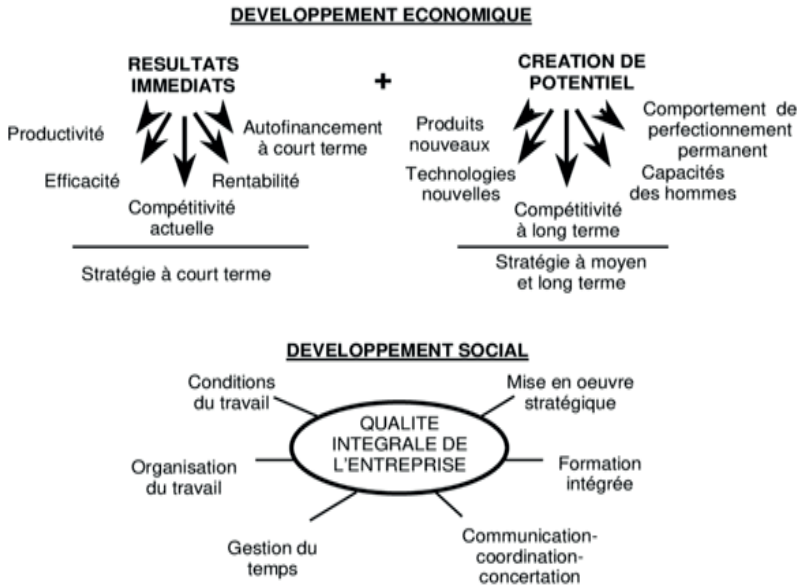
DEVELOPPEMENT ECONOMIQUE

RESULTATS IMMEDIATS

+

CREATION DE POTENTIEL

Productivité

Autofinancement à court terme

Efficacité

Rentabilité

Compétitivité actuelle

Stratégie à court terme

Produits nouveaux

Comportement de perfectionnement permanent

Technologies nouvelles

Capacités des hommes

Compétitivité à long terme

Stratégie à moyen et long terme

DEVELOPPEMENT SOCIAL

Conditions du travail

Mise en oeuvre stratégique

QUALITE INTEGRALE DE L'ENTREPRISE

Organisation du travail

Formation intégrée

Gestion du temps

Communication-coordination-concertation